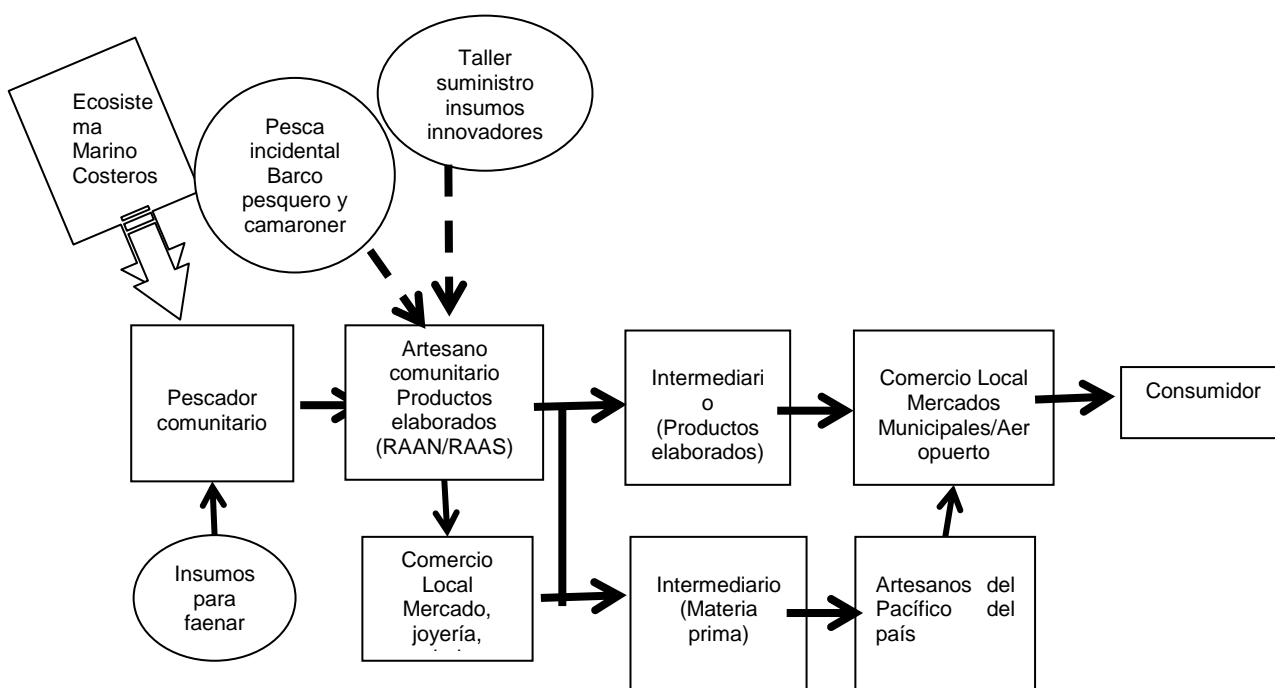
Ecosiste ma Marino Costeros

Pesca incidental Barco pesquero y camaroner

Taller suministro insumos innovadores

Pescador comunitario

Artesano comunitario Productos elaborados (RAAN/RAAS)

Intermediari o (Productos elaborados)

Comercio Local Mercados Municipales/Aer opuerto

Consumidor

Insumos para faenar

Comercio Local Mercado, joyería, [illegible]

Intermediario (Materia prima)

Artesanos del Pacífico del país